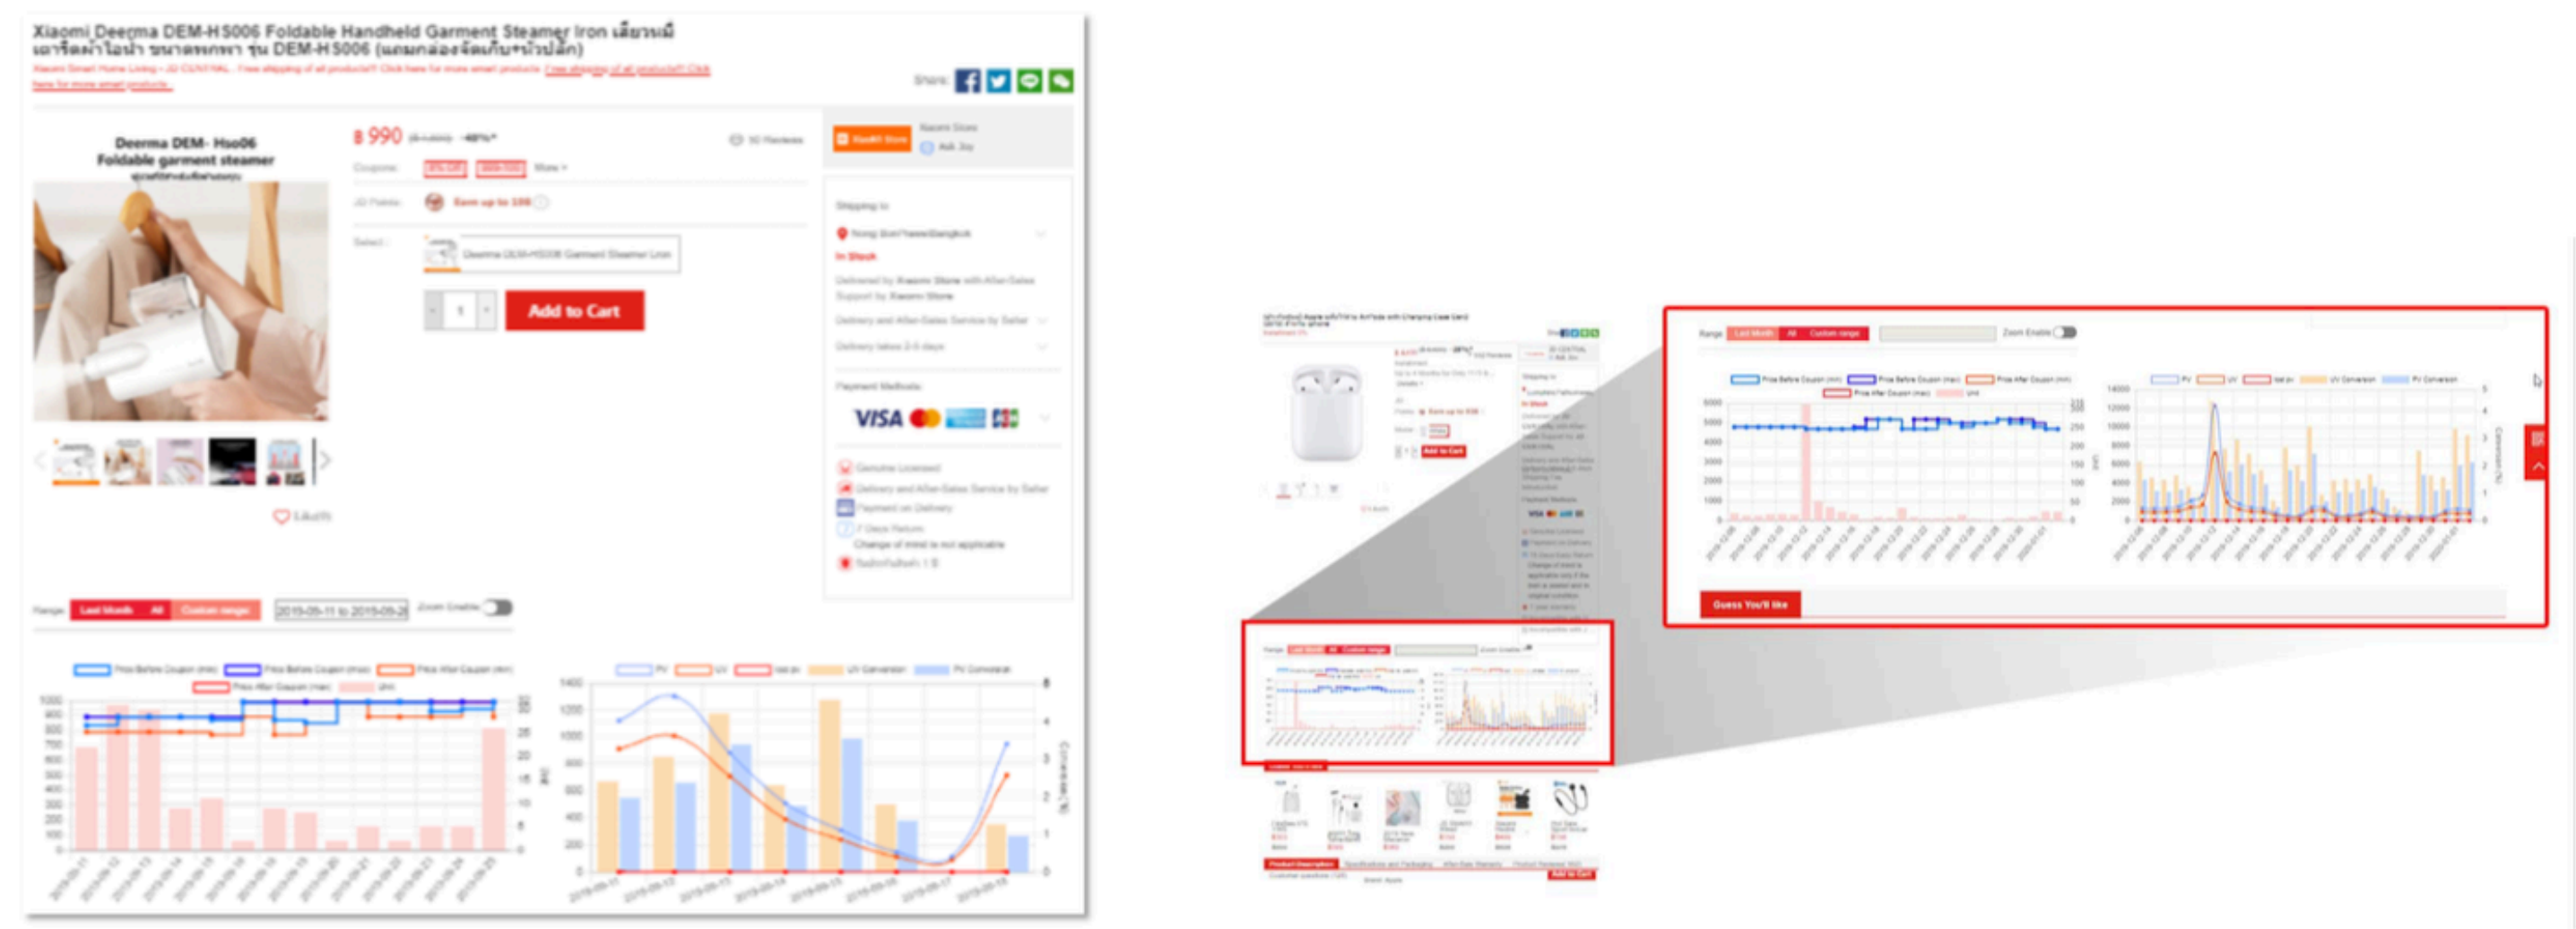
Xiaomi Deerma DEM-HS006 Foldable Handheld Garment Steamer Iron เตารีดไอน้ำ ขนาดพกพา รุ่น DEM-HS006 (แถมกล่องจัดเก็บ+หัวปลั๊ก)

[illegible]

Share

Deerma DEM- Hs006
Foldable garment steamer

฿ 990

Coupons

JD Points

Select

Add to Cart

Shipping to

In Stock

Payment Methods

VISA

Range Last Month All Custom range 2019-05-11 to 2019-05-25 Zoom Enable

1000 900 800 700 600 500 400 300 200 100 0

1400 1200 1000 800 600 400 200 0

Range Last Month All Custom range Zoom Enable

6000 5000 4000 3000 2000 1000 0

14000 12000 10000 8000 6000 4000 2000 0

Guess You'll like

Add to Cart